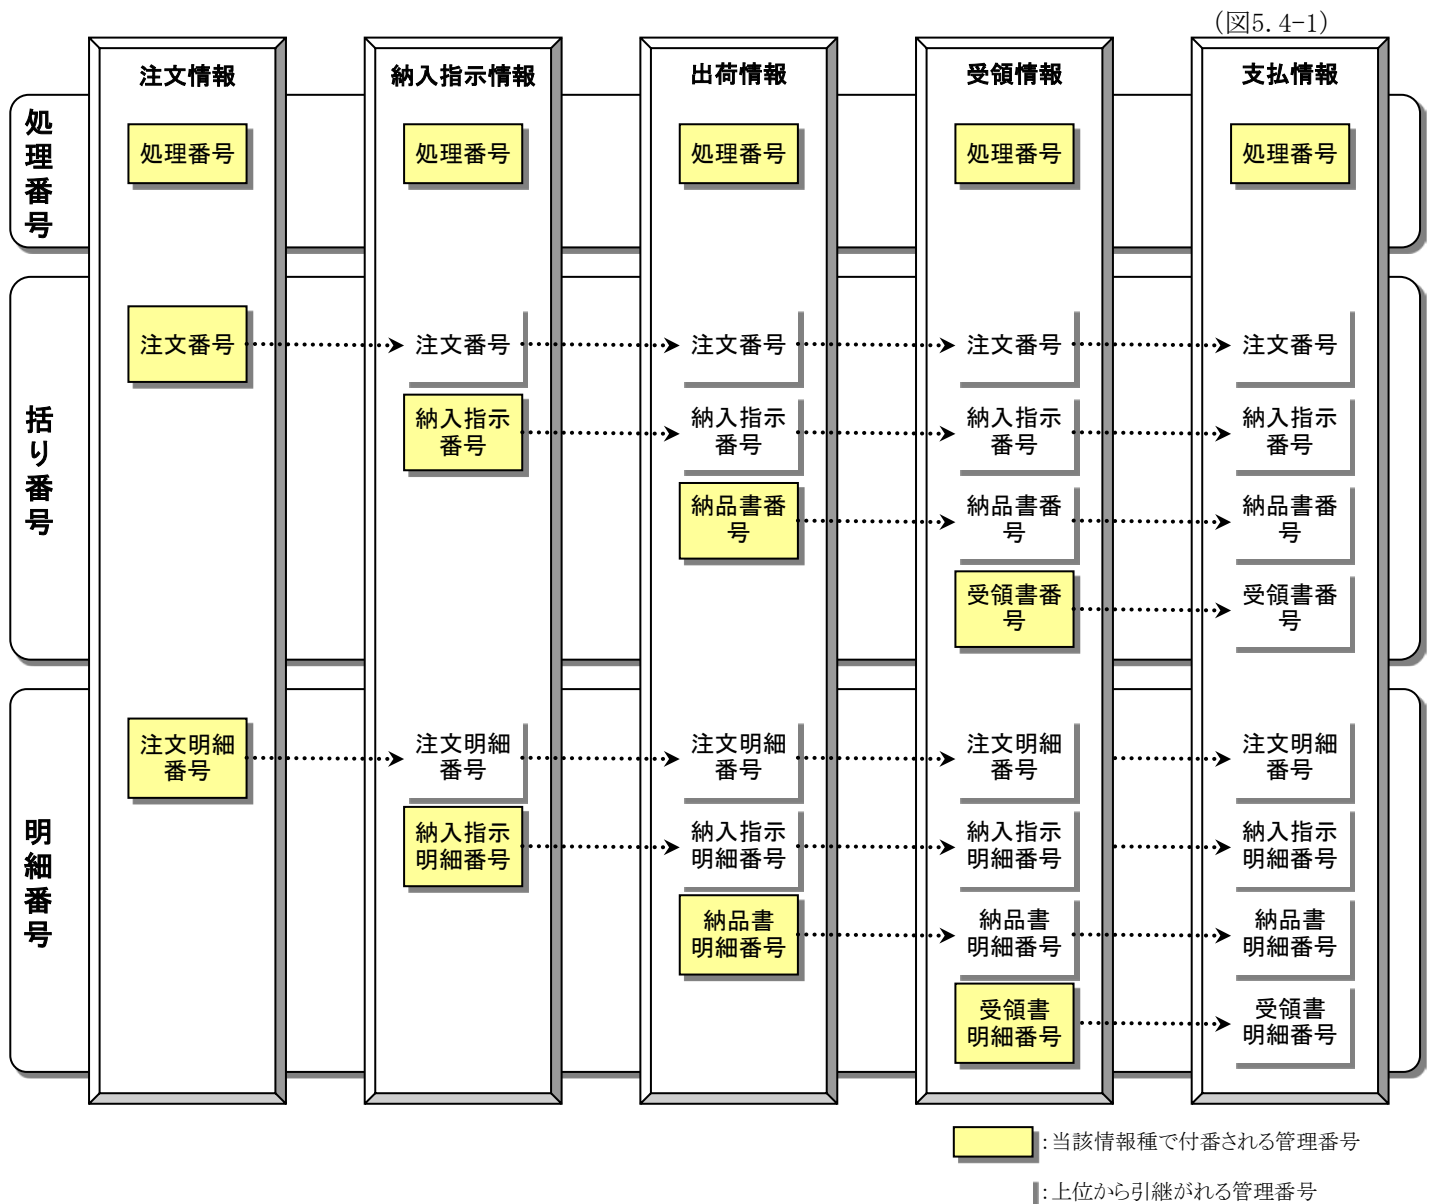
(図5.4-1)

| | 注文情報 | 納入指示情報 | 出荷情報 | 受領情報 | 支払情報 |
|---|---|---|---|---|---|
| 処理番号 | 処理番号 | 処理番号 | 処理番号 | 処理番号 | 処理番号 |
| 括り番号 | 注文番号 | 注文番号 | 注文番号 | 注文番号 | 注文番号 |
| | | 納入指示番号 | 納入指示番号 | 納入指示番号 | 納入指示番号 |
| | | | 納品書番号 | 納品書番号 | 納品書番号 |
| | | | | 受領書番号 | 受領書番号 |
| 明細番号 | 注文明細番号 | 注文明細番号 | 注文明細番号 | 注文明細番号 | 注文明細番号 |
| | | 納入指示明細番号 | 納入指示明細番号 | 納入指示明細番号 | 納入指示明細番号 |
| | | | 納品書明細番号 | 納品書明細番号 | 納品書明細番号 |
| | | | | 受領書明細番号 | 受領書明細番号 |

:当該情報種で付番される管理番号

:上位から引継がれる管理番号